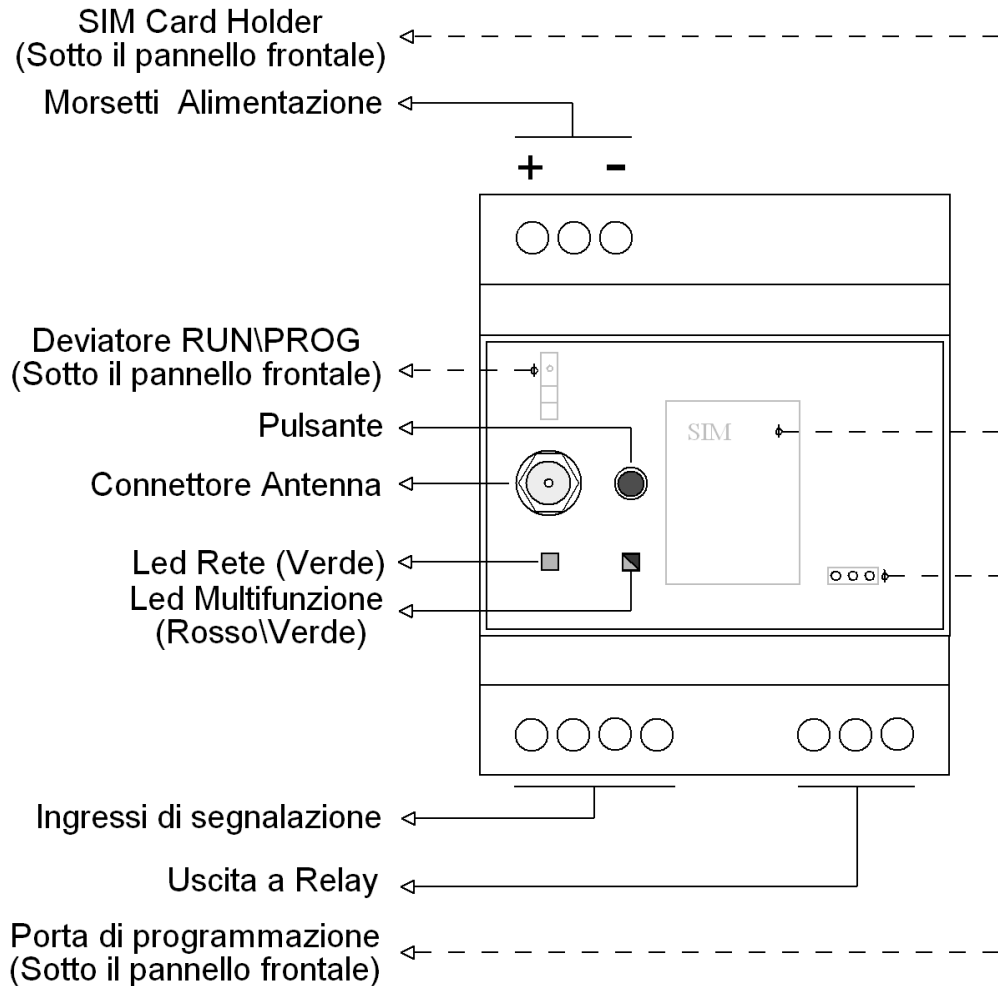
SIM Card Holder
(Sotto il pannello frontale)

Morsetti Alimentazione

+ -

Deviatore RUN\PROG
(Sotto il pannello frontale)

Pulsante

SIM

Connettore Antenna

Led Rete (Verde)

Led Multifunzione
(Rosso\Verde)

Ingressi di segnalazione

Uscita a Relay

Porta di programmazione
(Sotto il pannello frontale)